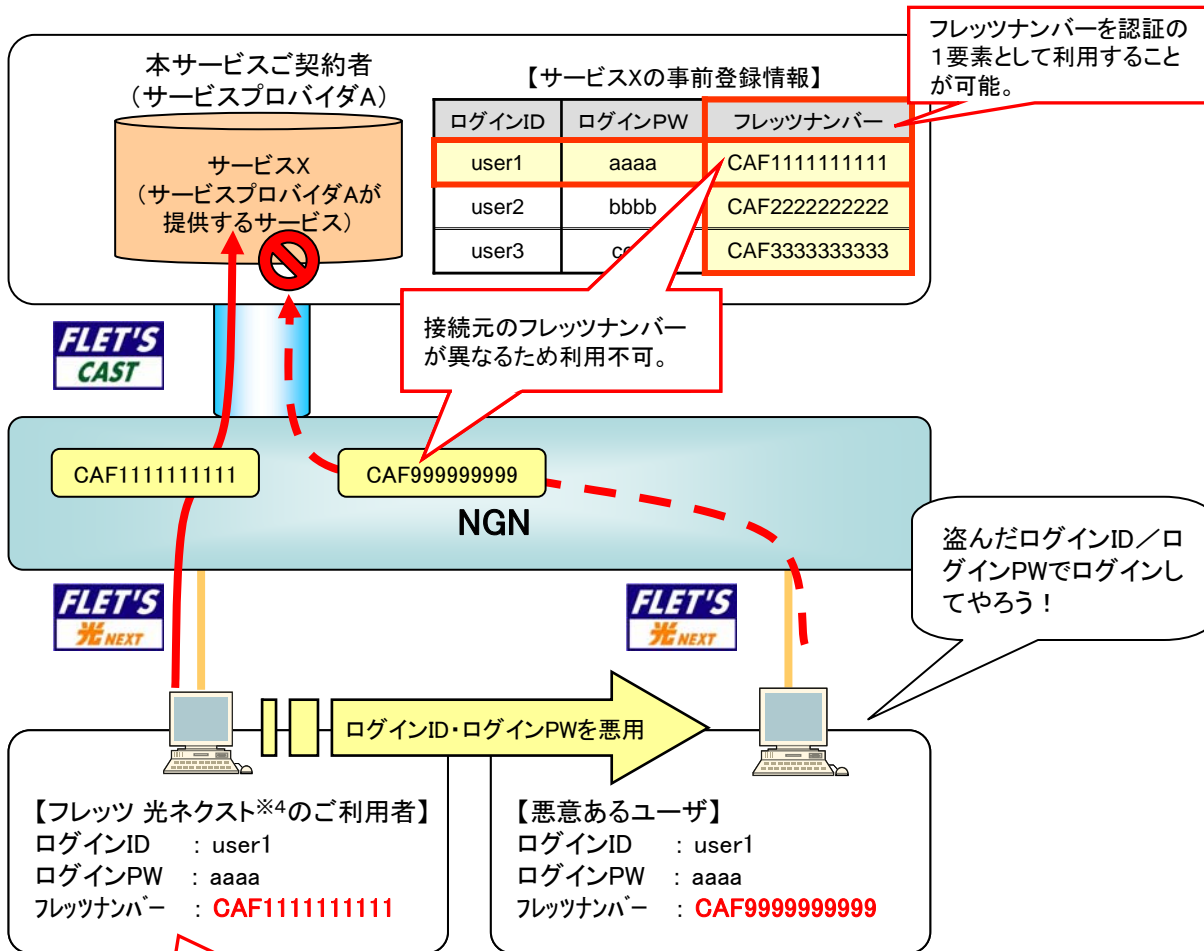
本サービスご契約者
（サービスプロバイダA）

サービスX
（サービスプロバイダAが提供するサービス）

【サービスXの事前登録情報】

| ログインID | ログインPW | フレッツナンバー |
|---|---|---|
| user1 | aaaa | CAF1111111111 |
| user2 | bbbb | CAF2222222222 |
| user3 | cc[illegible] | CAF3333333333 |

フレッツナンバーを認証の1要素として利用することが可能。

接続元のフレッツナンバーが異なるため利用不可。

FLET'S CAST

CAF1111111111

CAF999999999

NGN

盗んだログインID／ログインPWでログインしてやろう！

FLET'S 光NEXT

FLET'S 光NEXT

ログインID・ログインPWを悪用

【フレッツ 光ネクスト※4のご利用者】
ログインID　：user1
ログインPW　：aaaa
フレッツナンバー　：CAF1111111111

【悪意あるユーザ】
ログインID　：user1
ログインPW　：aaaa
フレッツナンバー　：CAF9999999999